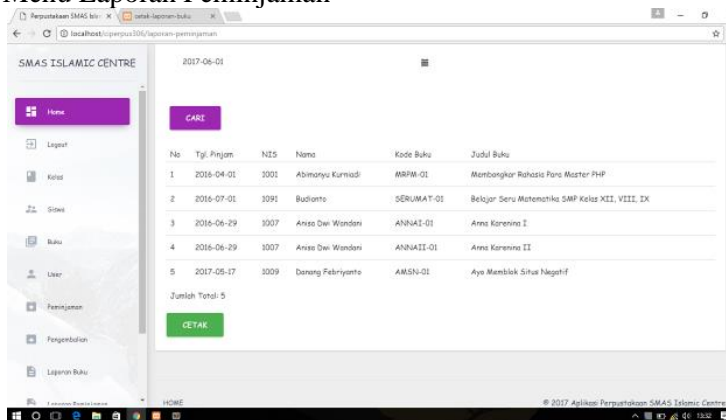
Menu Laporan Peminjaman

Perpustakaan SMAS Islam ×
cetak-laporan-buku ×

localhost/siperpus306/laporan-peminjaman

SMAS ISLAMIC CENTRE

Home
Logout
Kelas
Siswa
Buku
User
Peminjaman
Pengembalian
Laporan Buku
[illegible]

2017-06-01

CARI

| No | Tgl. Pinjam | NIS | Nama | Kode Buku | Judul Buku |
|---|---|---|---|---|---|
| 1 | 2016-04-01 | 1001 | Abimanyu Kurniadi | MRPM-01 | Membongkar Rahasia Para Master PHP |
| 2 | 2016-07-01 | 1091 | Budianto | SERUMAT-01 | Belajar Seru Matematika SMP Kelas XII, VIII, IX |
| 3 | 2016-06-29 | 1007 | Anisa Dwi Wandani | ANNAI-01 | Anna Karenina I |
| 4 | 2016-06-29 | 1007 | Anisa Dwi Wandani | ANNAII-01 | Anna Karenina II |
| 5 | 2017-05-17 | 1009 | Danang Febriyanto | AMSN-01 | Ayo Memblok Situs Negatif |

Jumlah Total: 5

CETAK

HOME

© 2017 Aplikasi Perpustakaan SMAS Islamic Centre